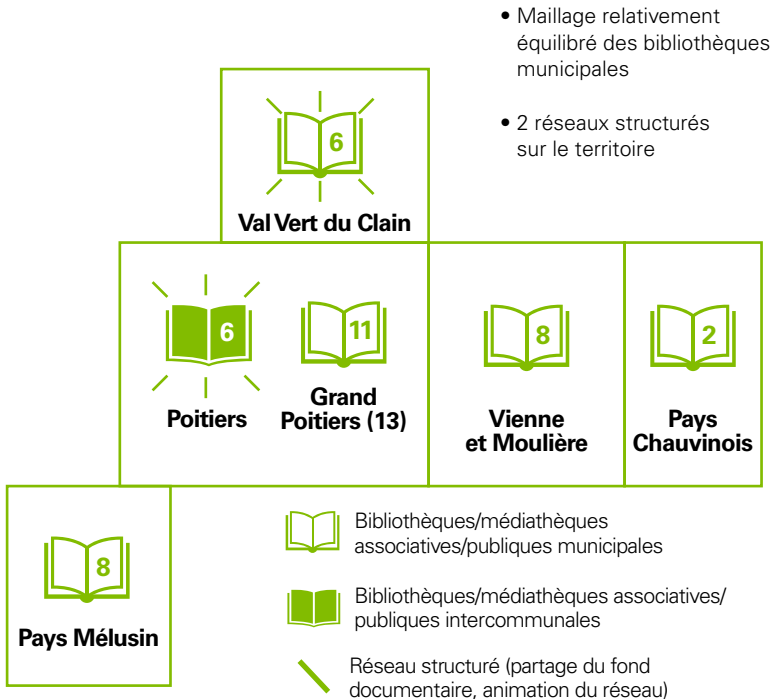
• Maillage relativement équilibré des bibliothèques municipales

• 2 réseaux structurés sur le territoire

6

Val Vert du Clain

6

Poitiers

11

Grand Poitiers (13)

8

Vienne et Moulière

2

Pays Chauvinois

8

Pays Mélusin

Bibliothèques/médiathèques associatives/publiques municipales

Bibliothèques/médiathèques associatives/ publiques intercommunales

Réseau structuré (partage du fond documentaire, animation du réseau)